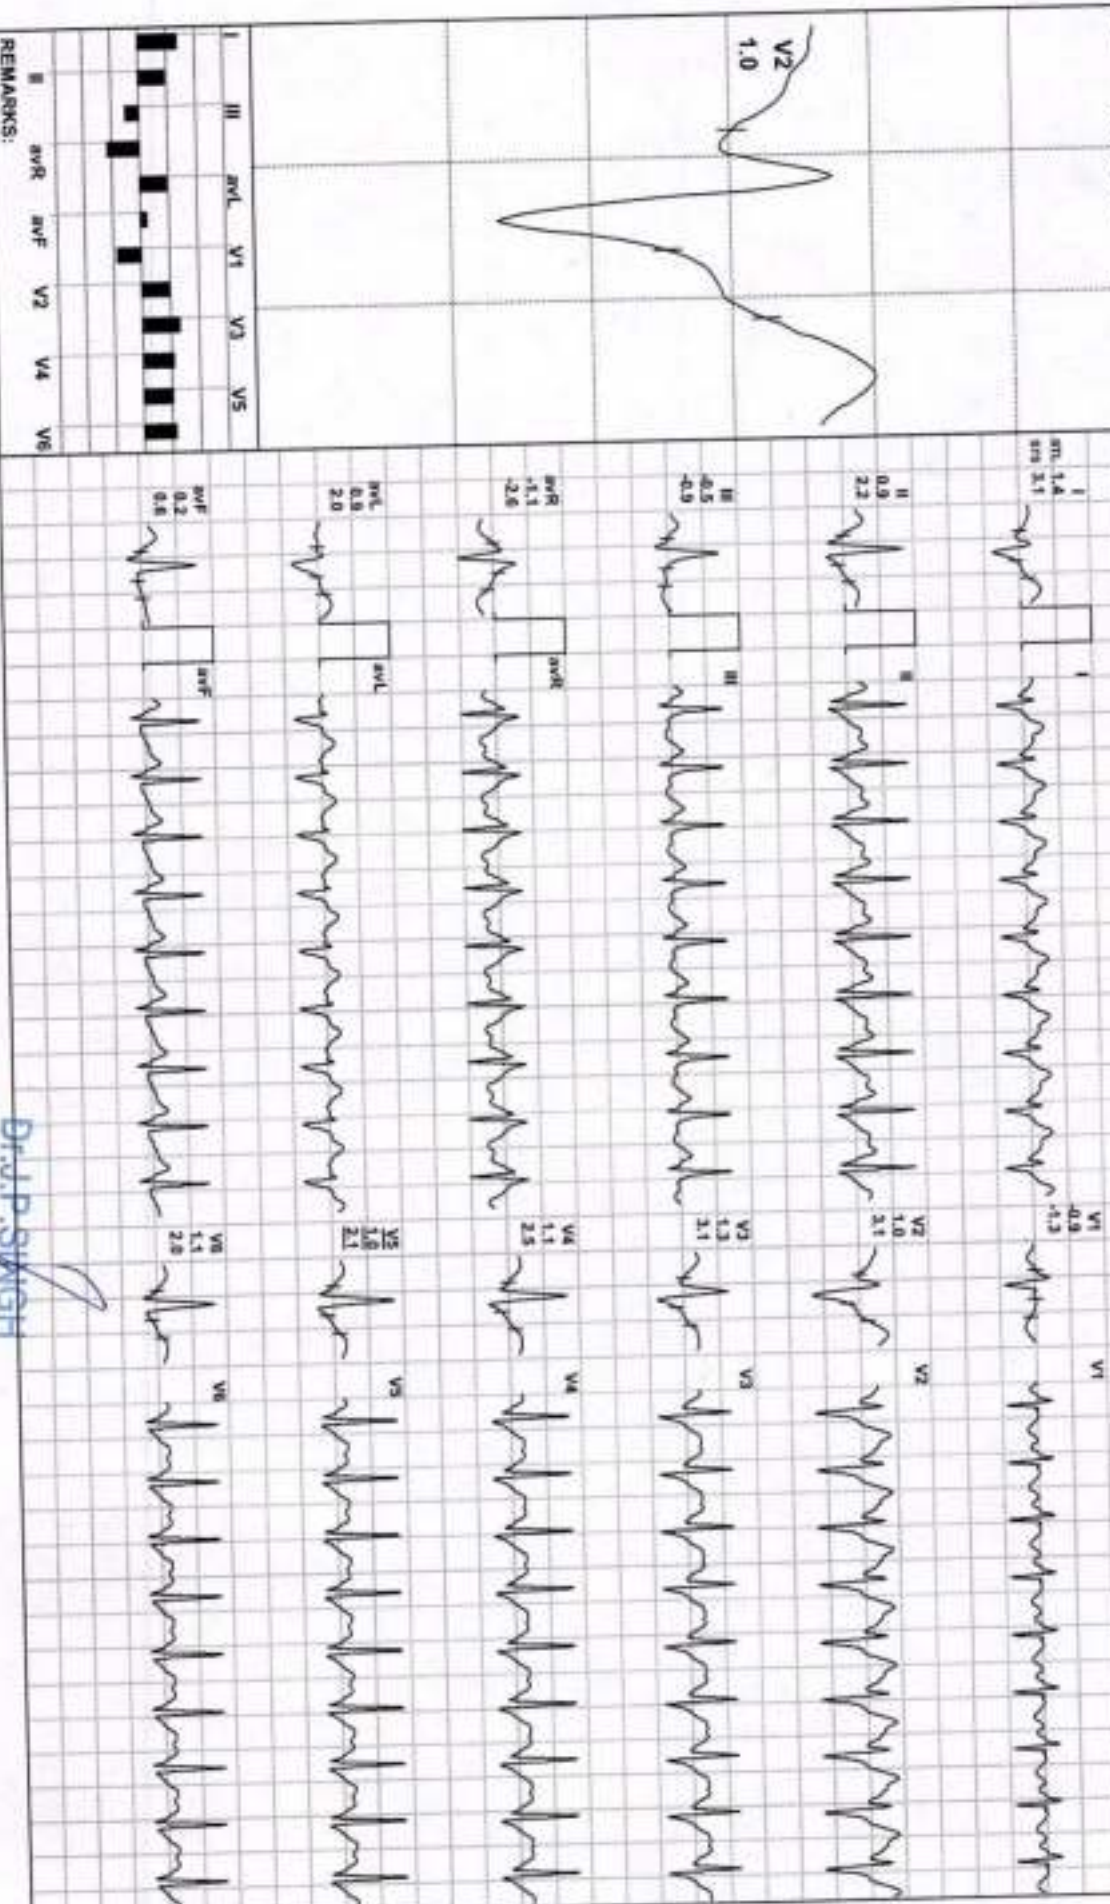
V2
1.0

I II III avL V1 V3 V5

II avR avF V2 V4 V6

REMARKS:

I
stL 1.4
stS 3.1

II
0.9
2.2

III
-0.5
-0.9

avR
-1.1
-2.6

avL
0.9
2.0

avF
0.2
0.6

I

II

III

avR

avL

avF

V1
-0.9
-1.3

V2
1.0
3.1

V3
1.3
3.1

V4
1.1
2.5

V5
1.6
2.1

V6
1.1
2.0

V1

V2

V3

V4

V5

V6

Dr.J.P.SINGH